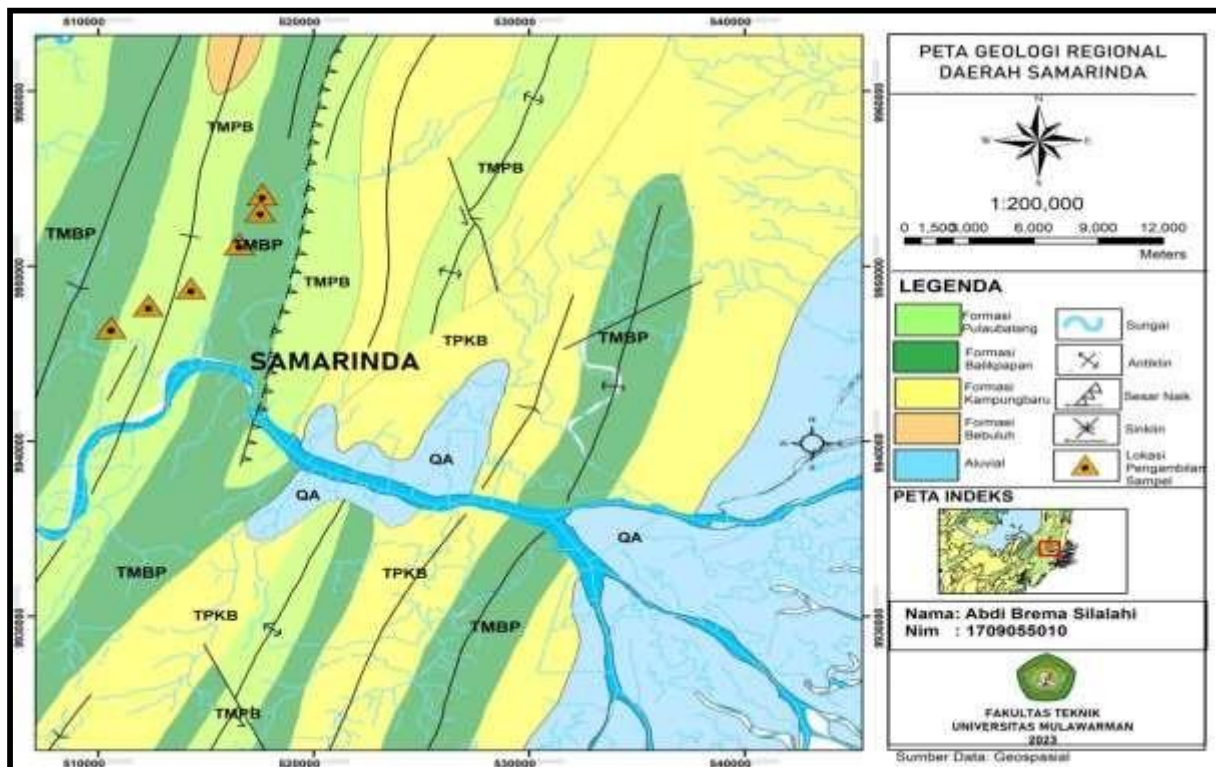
510000 520000 530000 540000

PETA GEOLOGI REGIONAL
DAERAH SAMARINDA

N
W E
S

1:200,000

0 1,500 3,000 6,000 9,000 12,000
Meters

LEGENDA

| | |
|---|---|
| Formasi Pulaubalang | Sungai |
| Formasi Balikpapan | Antiklin |
| Formasi Kampungbaru | Sesar Naik |
| Formasi Bebuluh | Sinklin |
| Aluvial | Lokasi Pengambilan Sampel |

PETA INDEKS

Nama: Abdi Brema Silalahi
Nim : 1709055010

FAKULTAS TEKNIK
UNIVERSITAS MULAWARMAN
2023

Sumber Data: Geospasial

TMPB
TMBP
TMBP
TMPB
TMPB
TPKB
TMBP
SAMARINDA
QA
QA
QA
TMBP
TPKB
TPKB
TMBP
TMPB

9960000
9950000
9940000
9930000